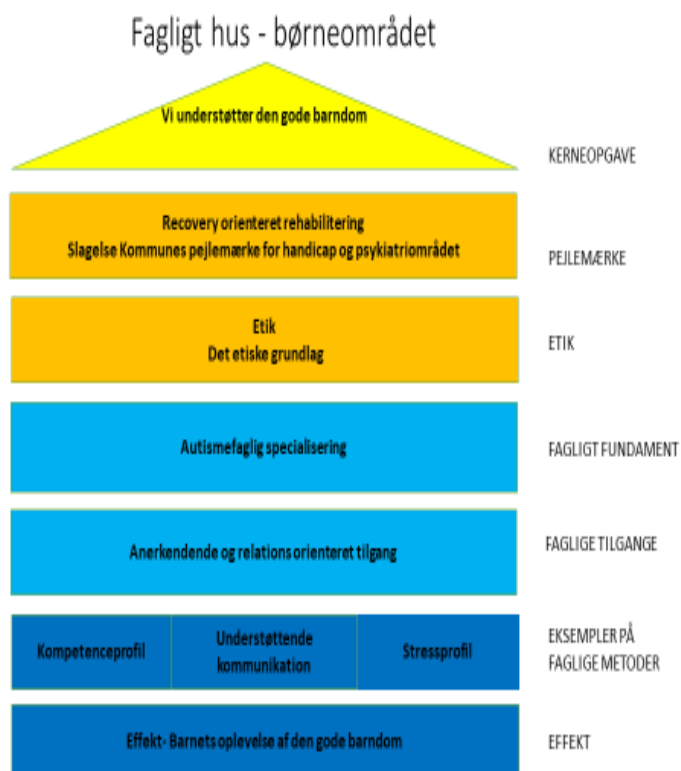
Fagligt hus - børneområdet

Vi understøtter den gode barndom

KERNEOPGAVE

Recovery orienteret rehabilitering
Slagelse Kommunes pejlemærke for handicap og psykiatriområdet

PEJLEMÆRKE

Etik
Det etiske grundlag

ETIK

Autismefaglig specialisering

FAGLIGT FUNDAMENT

Anerkendende og relations orienteret tilgang

FAGLIGE TILGANGE

Kompetenceprofil

Understøttende kommunikation

Stressprofil

EKSEMPLER PÅ FAGLIGE METODER

Effekt - Barnets oplevelse af den gode barndom

EFFEKT